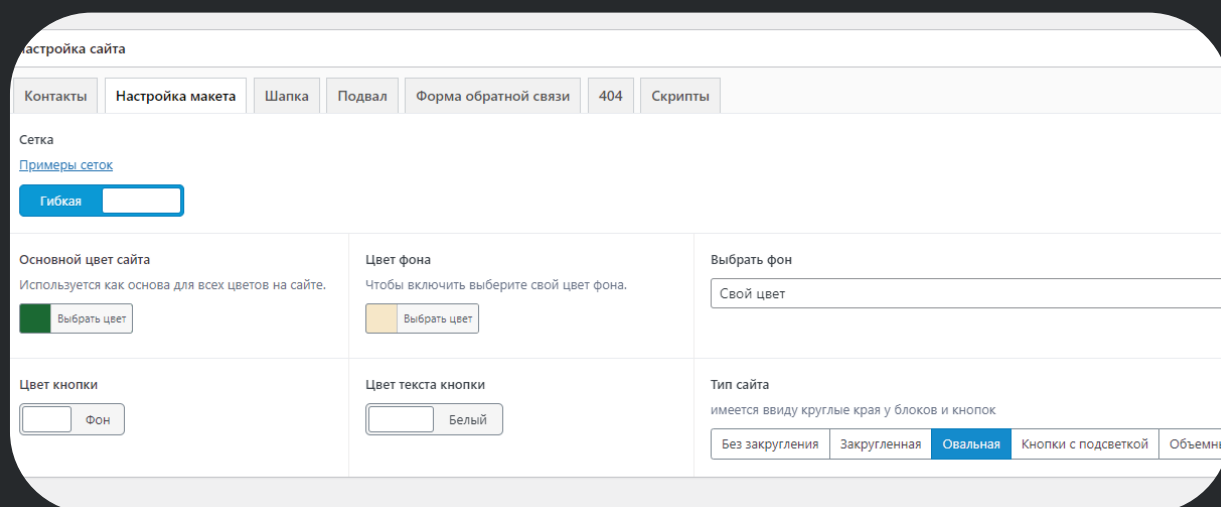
настройка сайта

Контакты | Настройка макета | Шапка | Подвал | Форма обратной связи | 404 | Скрипты

Сетка

Примеры сеток

Гибкая

Основной цвет сайта

Используется как основа для всех цветов на сайте.

Выбрать цвет

Цвет фона

Чтобы включить выберите свой цвет фона.

Выбрать цвет

Выбрать фон

Свой цвет

Цвет кнопки

Фон

Цвет текста кнопки

Белый

Тип сайта

имеется ввиду круглые края у блоков и кнопок

Без закругления | Закругленная | Овальная | Кнопки с подсветкой | Объемн